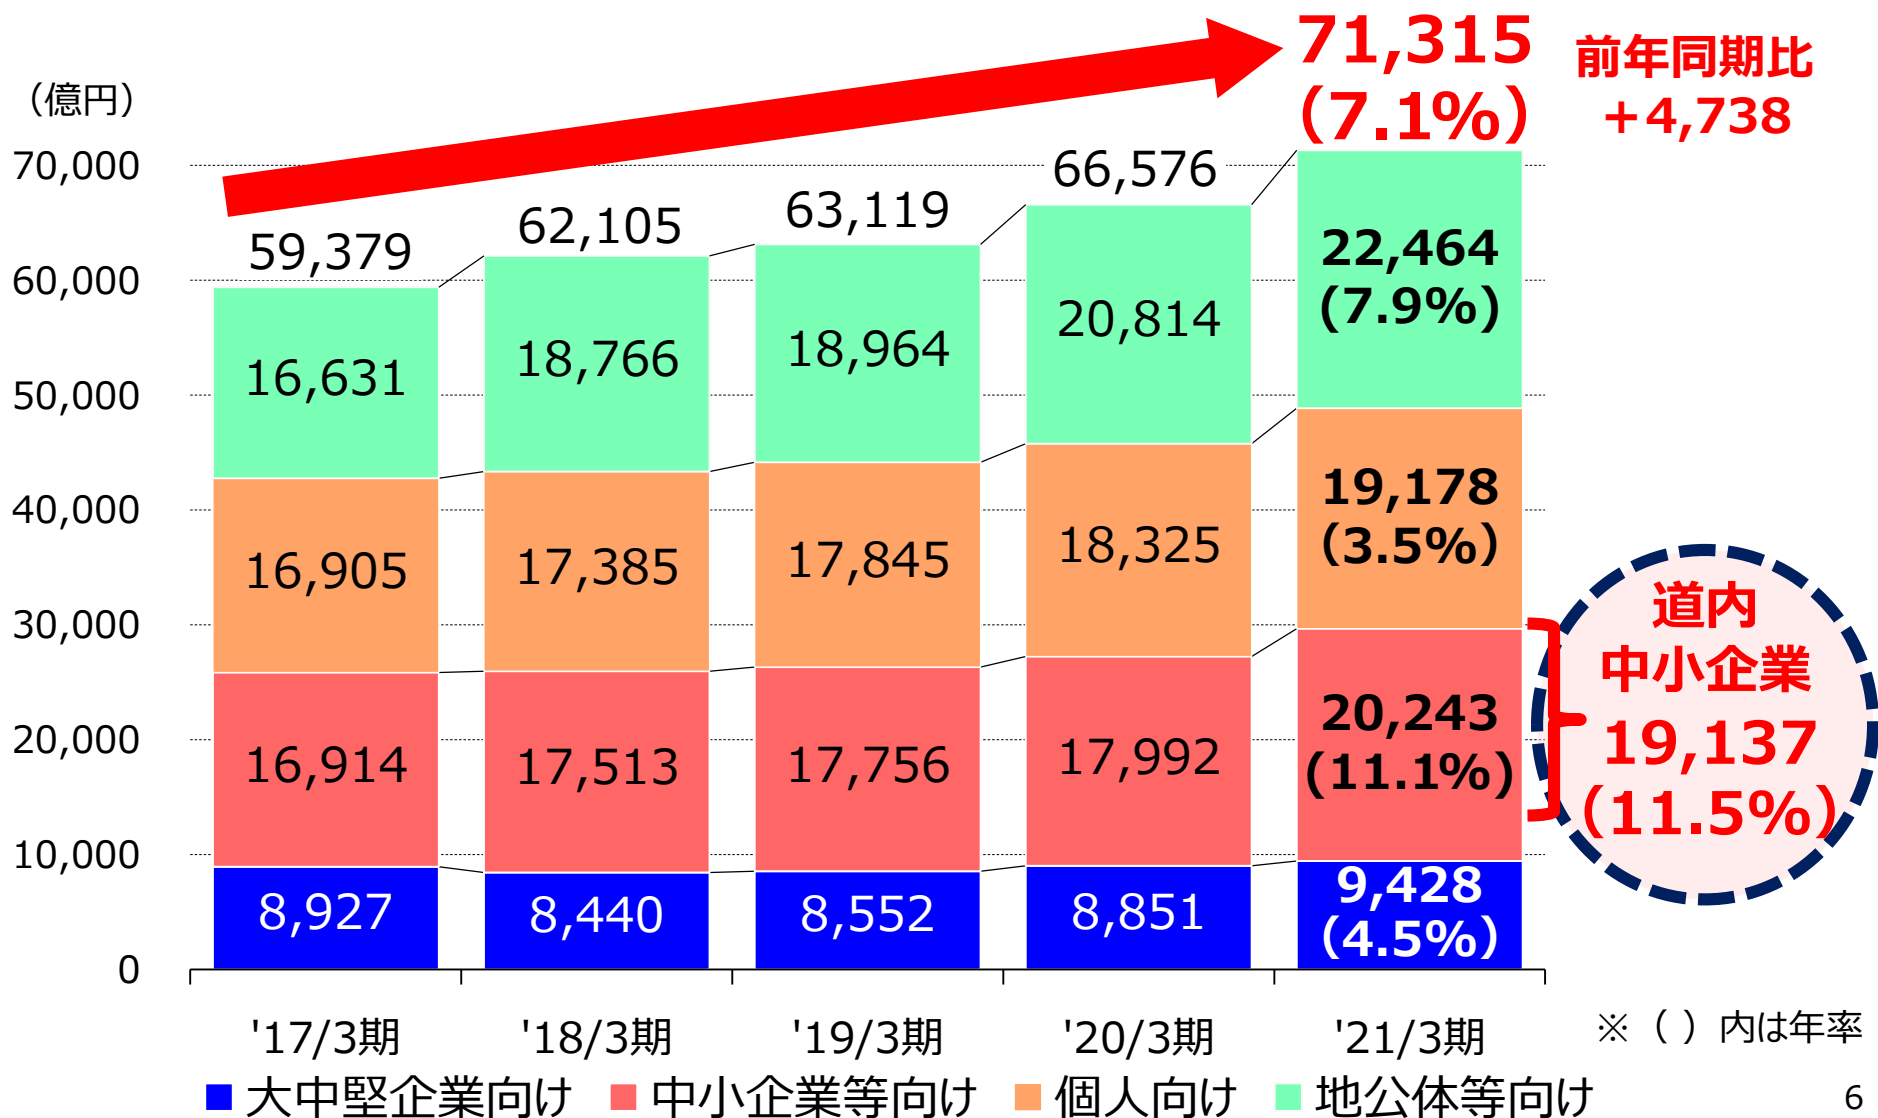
（億円）

70,000
60,000
50,000
40,000
30,000
20,000
10,000
0

71,315
（7.1%）

前年同期比
+4,738

| | '17/3期 | '18/3期 | '19/3期 | '20/3期 | '21/3期 |
|---|---|---|---|---|---|
| 合計 | 59,379 | 62,105 | 63,119 | 66,576 | 71,315 |
| 地公体等向け | 16,631 | 18,766 | 18,964 | 20,814 | 22,464 (7.9%) |
| 個人向け | 16,905 | 17,385 | 17,845 | 18,325 | 19,178 (3.5%) |
| 中小企業等向け | 16,914 | 17,513 | 17,756 | 17,992 | 20,243 (11.1%) |
| 大中堅企業向け | 8,927 | 8,440 | 8,552 | 8,851 | 9,428 (4.5%) |

道内
中小企業
19,137
（11.5%）

※（ ）内は年率

■ 大中堅企業向け ■ 中小企業等向け ■ 個人向け ■ 地公体等向け

6